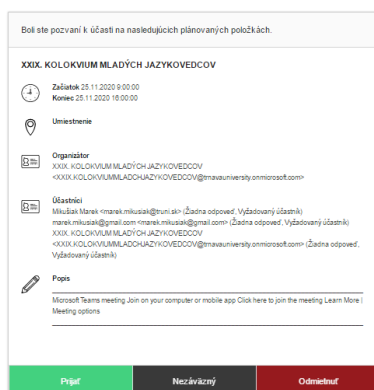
Boli ste pozvaní k účasti na nasledujúcich plánovaných položkách.

XXIX. KOLOKVIUM MLADÝCH JAZYKOVEDCOV

Začiatok 25.11.2020 9:00:00
Koniec 25.11.2020 16:00:00

Umiestnenie

Organizátor
XXIX. KOLOKVIUM MLADÝCH JAZYKOVEDCOV
<XXIX.KOLOKVIUMMLADCHJAZYKOVEDCOV@trnavauniversity.onmicrosoft.com>

Účastníci
Mikušiak Marek <marek.mikusiak@truni.sk> (Žiadna odpoveď, Vyžadovaný účastník)
marek.mikusiak@gmail.com <marek.mikusiak@gmail.com> (Žiadna odpoveď, Vyžadovaný účastník)
XXIX. KOLOKVIUM MLADÝCH JAZYKOVEDCOV
<XXIX.KOLOKVIUMMLADCHJAZYKOVEDCOV@trnavauniversity.onmicrosoft.com> (Žiadna odpoveď, Vyžadovaný účastník)

Popis
Microsoft Teams meeting Join on your computer or mobile app Click here to join the meeting Learn More | Meeting options

Prijať
Nezáväzný
Odmietnuť